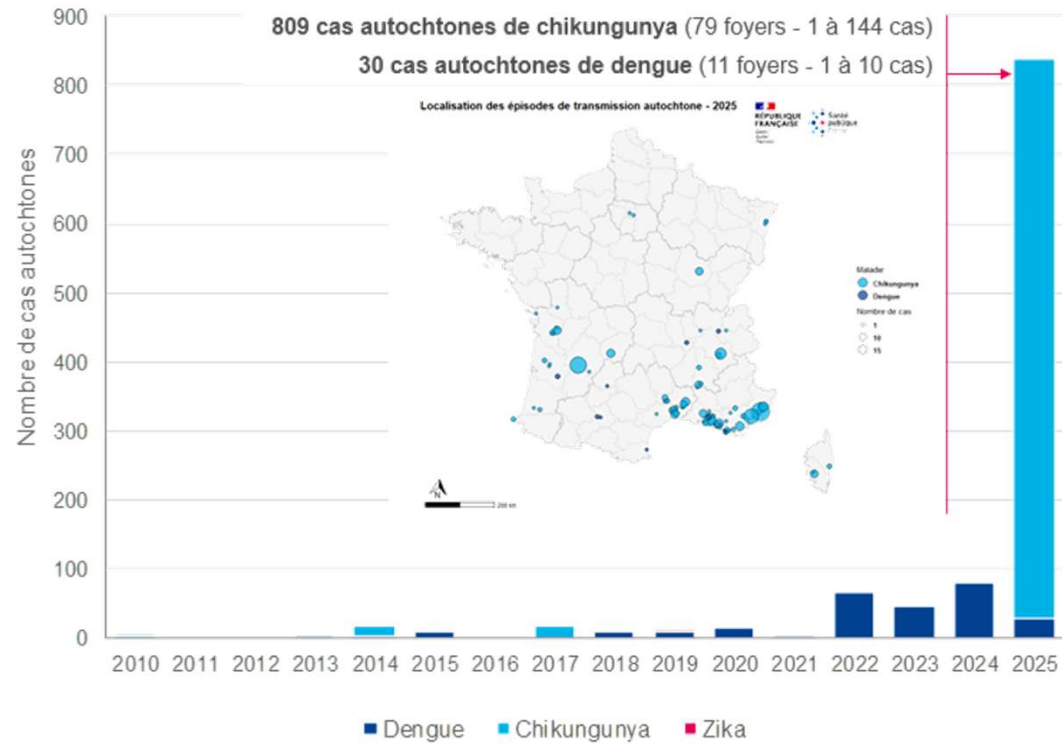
**809 cas autochtones de chikungunya** (79 foyers - 1 à 144 cas)
**30 cas autochtones de dengue** (11 foyers - 1 à 10 cas)

Localisation des épisodes de transmission autochtone - 2025

RÉPUBLIQUE FRANÇAISE

Liberté Égalité Fraternité

Santé publique France

Maladie
Chikungunya
Dengue

Nombre de cas
1
10
15

N

200 km

Nombre de cas autochtones

900
800
700
600
500
400
300
200
100
0

2010 2011 2012 2013 2014 2015 2016 2017 2018 2019 2020 2021 2022 2023 2024 2025

Dengue Chikungunya Zika